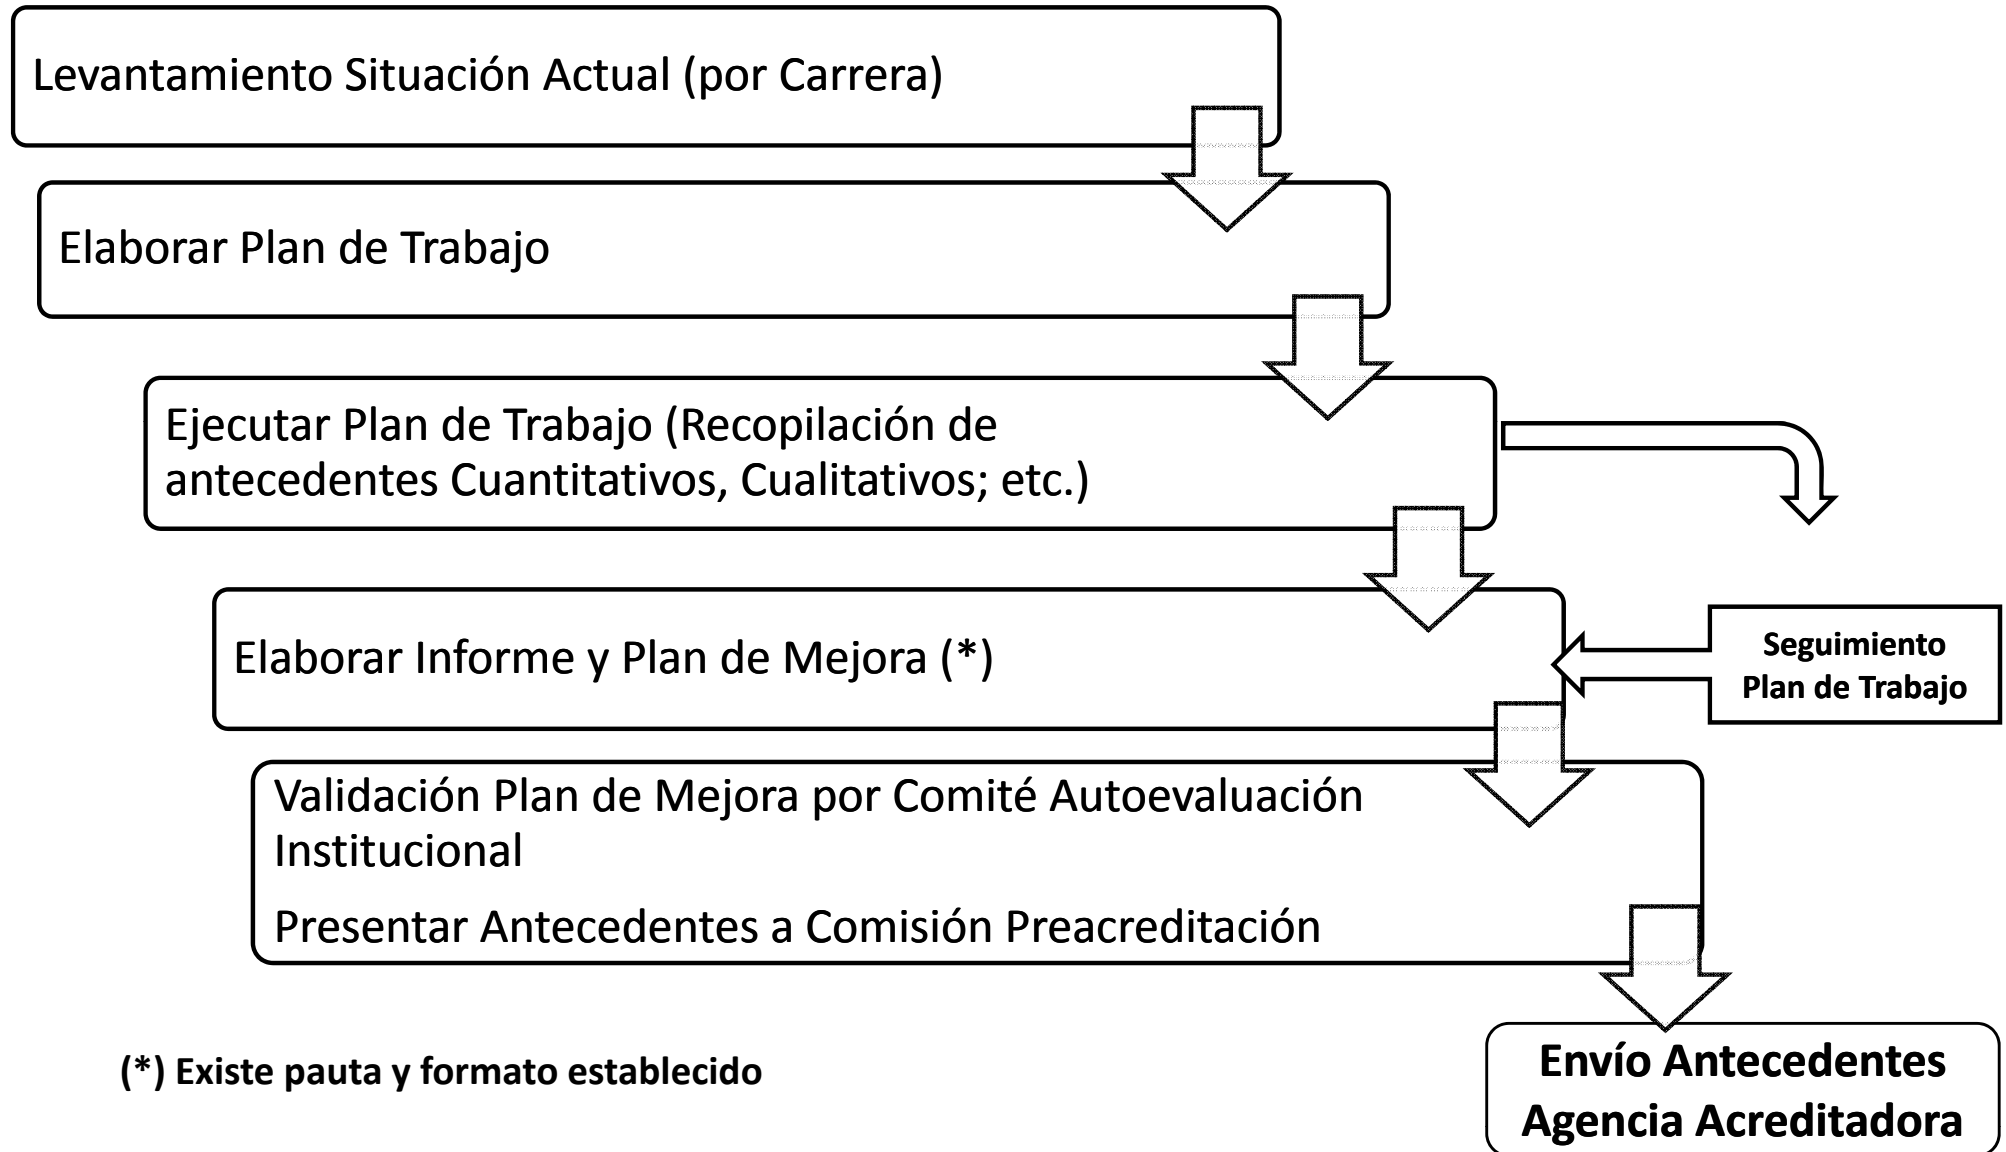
Levantamiento Situación Actual (por Carrera)

Elaborar Plan de Trabajo

Ejecutar Plan de Trabajo (Recopilación de antecedentes Cuantitativos, Cualitativos; etc.)

Elaborar Informe y Plan de Mejora (*)

Seguimiento Plan de Trabajo

Validación Plan de Mejora por Comité Autoevaluación Institucional

Presentar Antecedentes a Comisión Preacreditación

(*) Existe pauta y formato establecido

Envío Antecedentes Agencia Acreditadora